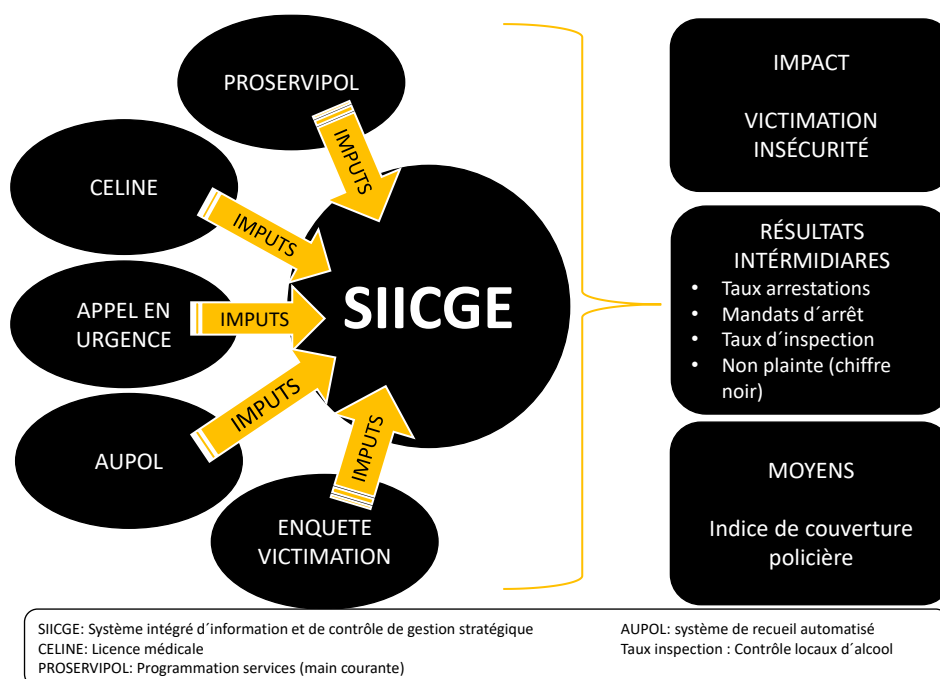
PROSERVIPOL

IMPUTS

CELINE

IMPUTS

APPEL EN URGENCE

IMPUTS

AUPOL

IMPUTS

ENQUETE VICTIMATION

IMPUTS

SIICGE

IMPACT

VICTIMATION INSÉCURITÉ

RÉSULTATS INTÉRMIDIARES

- Taux arrestations
- Mandats d´arrêt
- Taux d´inspection
- Non plainte (chiffre noir)

MOYENS

Indice de couverture policière

SIICGE: Système intégré d´information et de contrôle de gestion stratégique
CELINE: Licence médicale
PROSERVIPOL: Programmation services (main courante)

AUPOL: système de recueil automatisé
Taux inspection : Contrôle locaux d´alcool